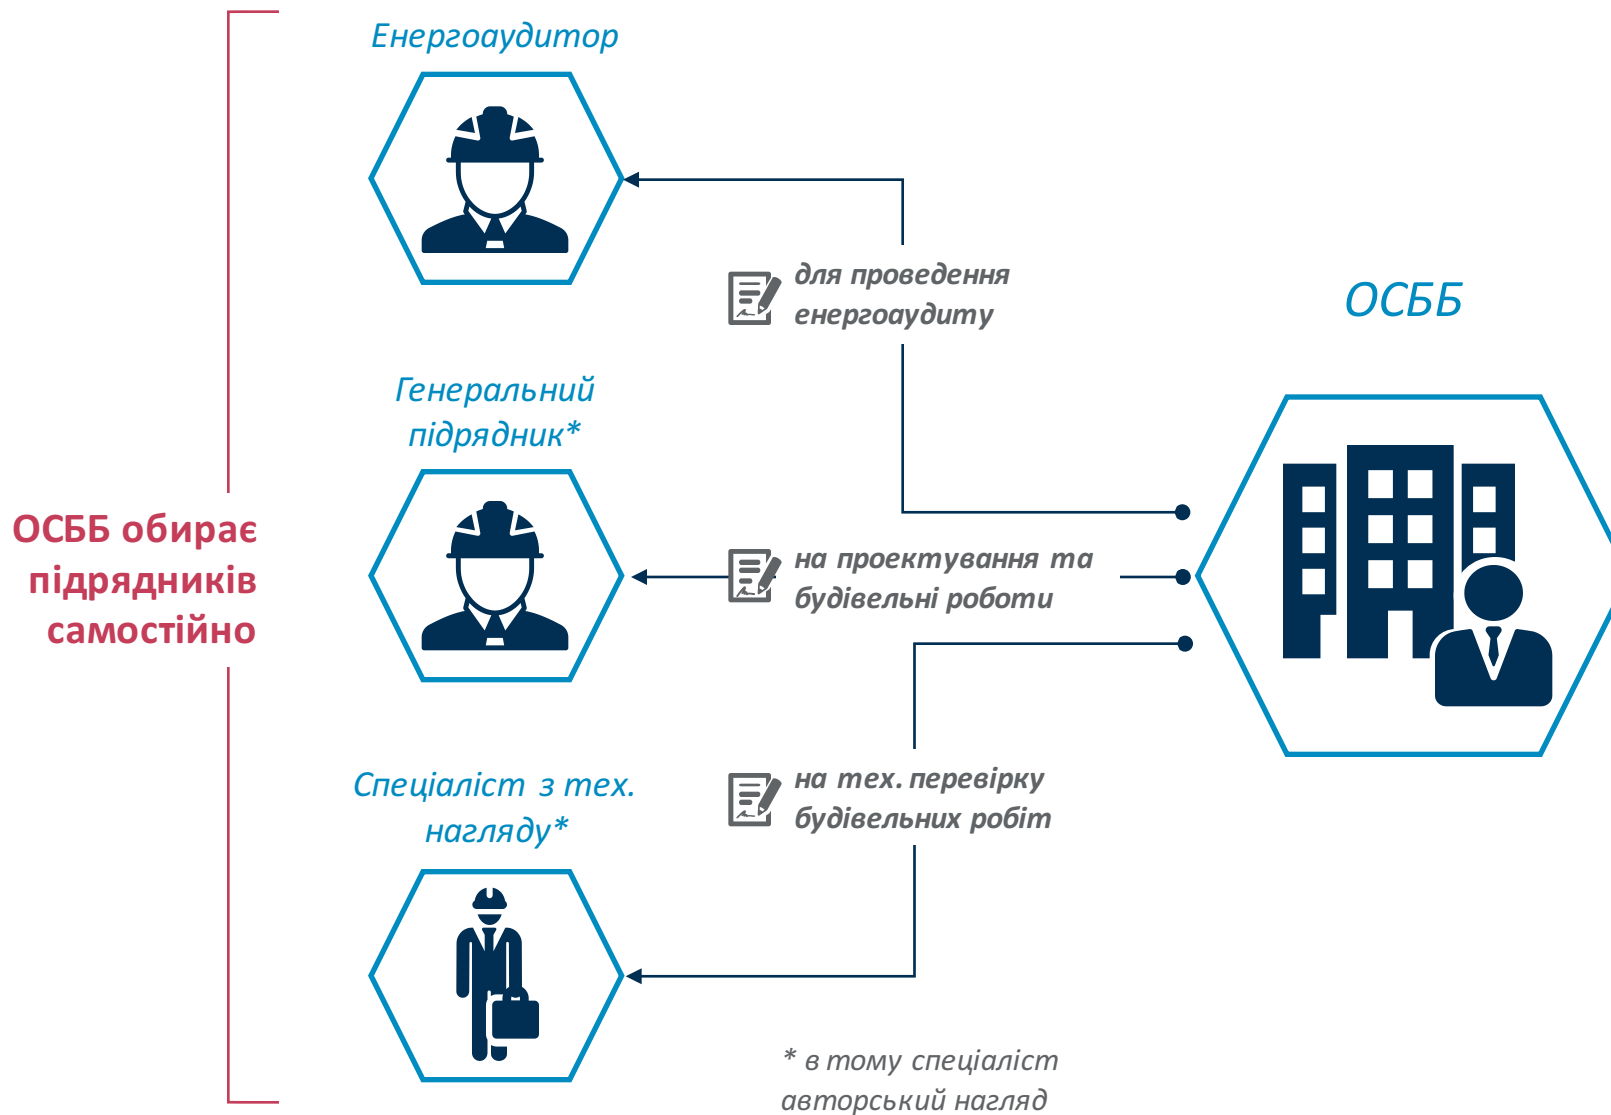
ОСББ обирає підрядників самостійно

Енергоаудитор

Генеральний підрядник*

Спеціаліст з тех. нагляду*

ОСББ

для проведення енергоаудиту

на проектування та будівельні роботи

на тех. перевірку будівельних робіт

* в тому спеціаліст авторський нагляд